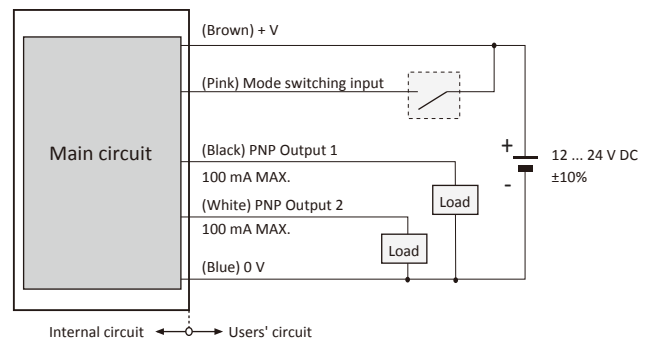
Main circuit

(Brown) + V

(Pink) Mode switching input

(Black) PNP Output 1

100 mA MAX.

(White) PNP Output 2

100 mA MAX.

(Blue) 0 V

Load

Load

+

-

12 ... 24 V DC
±10%

Internal circuit Users' circuit